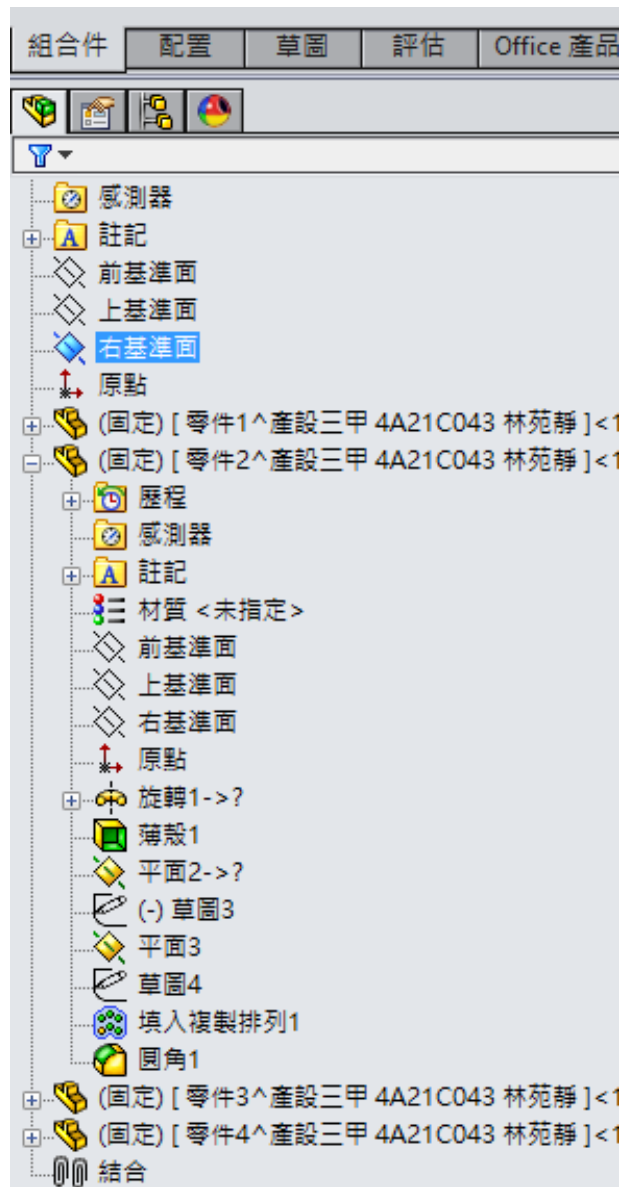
組合件 | 配置 | 草圖 | 評估 | Office 產品

感測器
註記
前基準面
上基準面
右基準面
原點
(固定) [ 零件1^產設三甲 4A21C043 林苑靜 ]<1
(固定) [ 零件2^產設三甲 4A21C043 林苑靜 ]<1
歷程
感測器
註記
材質 <未指定>
前基準面
上基準面
右基準面
原點
旋轉1->?
薄殼1
平面2->?
(-) 草圖3
平面3
草圖4
填入複製排列1
圓角1
(固定) [ 零件3^產設三甲 4A21C043 林苑靜 ]<1
(固定) [ 零件4^產設三甲 4A21C043 林苑靜 ]<1
結合